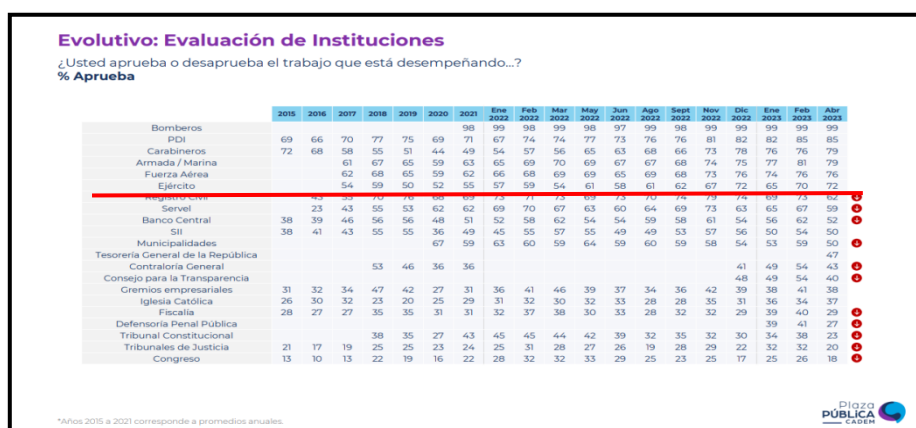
Evolutivo: Evaluación de Instituciones

¿Usted aprueba o desaprueba el trabajo que está desempeñando...?
% Aprueba

| | 2015 | 2016 | 2017 | 2018 | 2019 | 2020 | 2021 | Ene 2022 | Feb 2022 | Mar 2022 | May 2022 | Jun 2022 | Ago 2022 | Sept 2022 | Nov 2022 | Dic 2022 | Ene 2023 | Feb 2023 | Abr 2023 |
|---|---|---|---|---|---|---|---|---|---|---|---|---|---|---|---|---|---|---|---|
| Bomberos | | | | | | | 98 | 99 | 98 | 99 | 98 | 97 | 99 | 98 | 99 | 99 | 99 | 99 | 99 |
| PDI | 69 | 66 | 70 | 77 | 75 | 69 | 71 | 67 | 74 | 74 | 77 | 73 | 76 | 76 | 81 | 82 | 82 | 85 | 85 |
| Carabineros | 72 | 68 | 58 | 55 | 51 | 44 | 49 | 54 | 57 | 56 | 65 | 63 | 68 | 66 | 73 | 78 | 76 | 76 | 79 |
| Armada / Marina | | | 61 | 67 | 65 | 59 | 63 | 65 | 69 | 70 | 69 | 67 | 67 | 68 | 74 | 75 | 77 | 81 | 79 |
| Fuerza Aérea | | | 62 | 68 | 65 | 59 | 62 | 66 | 68 | 69 | 69 | 65 | 69 | 68 | 73 | 76 | 74 | 76 | 76 |
| Ejército | | | 54 | 59 | 50 | 52 | 55 | 57 | 59 | 54 | 61 | 58 | 61 | 62 | 67 | 72 | 65 | 70 | 72 |
| Registro Civil | | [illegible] | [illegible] | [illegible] | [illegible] | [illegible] | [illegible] | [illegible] | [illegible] | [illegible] | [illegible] | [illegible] | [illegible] | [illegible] | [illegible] | 74 | 69 | 73 | 62 |
| Servel | | 23 | 43 | 55 | 53 | 62 | 62 | 69 | 70 | 67 | 63 | 60 | 64 | 69 | 73 | 63 | 65 | 67 | 59 |
| Banco Central | 38 | 39 | 46 | 56 | 56 | 48 | 51 | 52 | 58 | 62 | 54 | 54 | 59 | 58 | 61 | 54 | 56 | 62 | 52 |
| SII | 38 | 41 | 43 | 55 | 55 | 36 | 49 | 45 | 55 | 57 | 55 | 49 | 49 | 53 | 57 | 56 | 50 | 54 | 50 |
| Municipalidades | | | | | | 67 | 59 | 63 | 60 | 59 | 64 | 59 | 60 | 59 | 58 | 54 | 53 | 59 | 50 |
| Tesorería General de la República | | | | | | | | | | | | | | | | | | | 47 |
| Contraloría General | | | | 53 | 46 | 36 | 36 | | | | | | | | | 41 | 49 | 54 | 43 |
| Consejo para la Transparencia | | | | | | | | | | | | | | | | 48 | 49 | 54 | 40 |
| Gremios empresariales | 31 | 32 | 34 | 47 | 42 | 27 | 31 | 36 | 41 | 46 | 39 | 37 | 34 | 36 | 42 | 39 | 38 | 41 | 38 |
| Iglesia Católica | 26 | 30 | 32 | 23 | 20 | 25 | 29 | 31 | 32 | 30 | 32 | 33 | 28 | 28 | 35 | 31 | 36 | 34 | 37 |
| Fiscalía | 28 | 27 | 27 | 35 | 35 | 31 | 31 | 32 | 37 | 38 | 30 | 33 | 28 | 32 | 32 | 29 | 39 | 40 | 29 |
| Defensoría Penal Pública | | | | | | | | | | | | | | | | | 39 | 41 | 27 |
| Tribunal Constitucional | | | | 38 | 35 | 27 | 43 | 45 | 45 | 44 | 42 | 39 | 32 | 35 | 32 | 30 | 34 | 38 | 23 |
| Tribunales de Justicia | 21 | 17 | 19 | 25 | 25 | 23 | 24 | 25 | 31 | 28 | 27 | 26 | 19 | 28 | 29 | 22 | 32 | 32 | 20 |
| Congreso | 13 | 10 | 13 | 22 | 19 | 16 | 22 | 28 | 32 | 32 | 33 | 29 | 25 | 23 | 25 | 17 | 25 | 26 | 18 |

*Años 2015 a 2021 corresponde a promedios anuales.

Plaza PÚBLICA CADEM